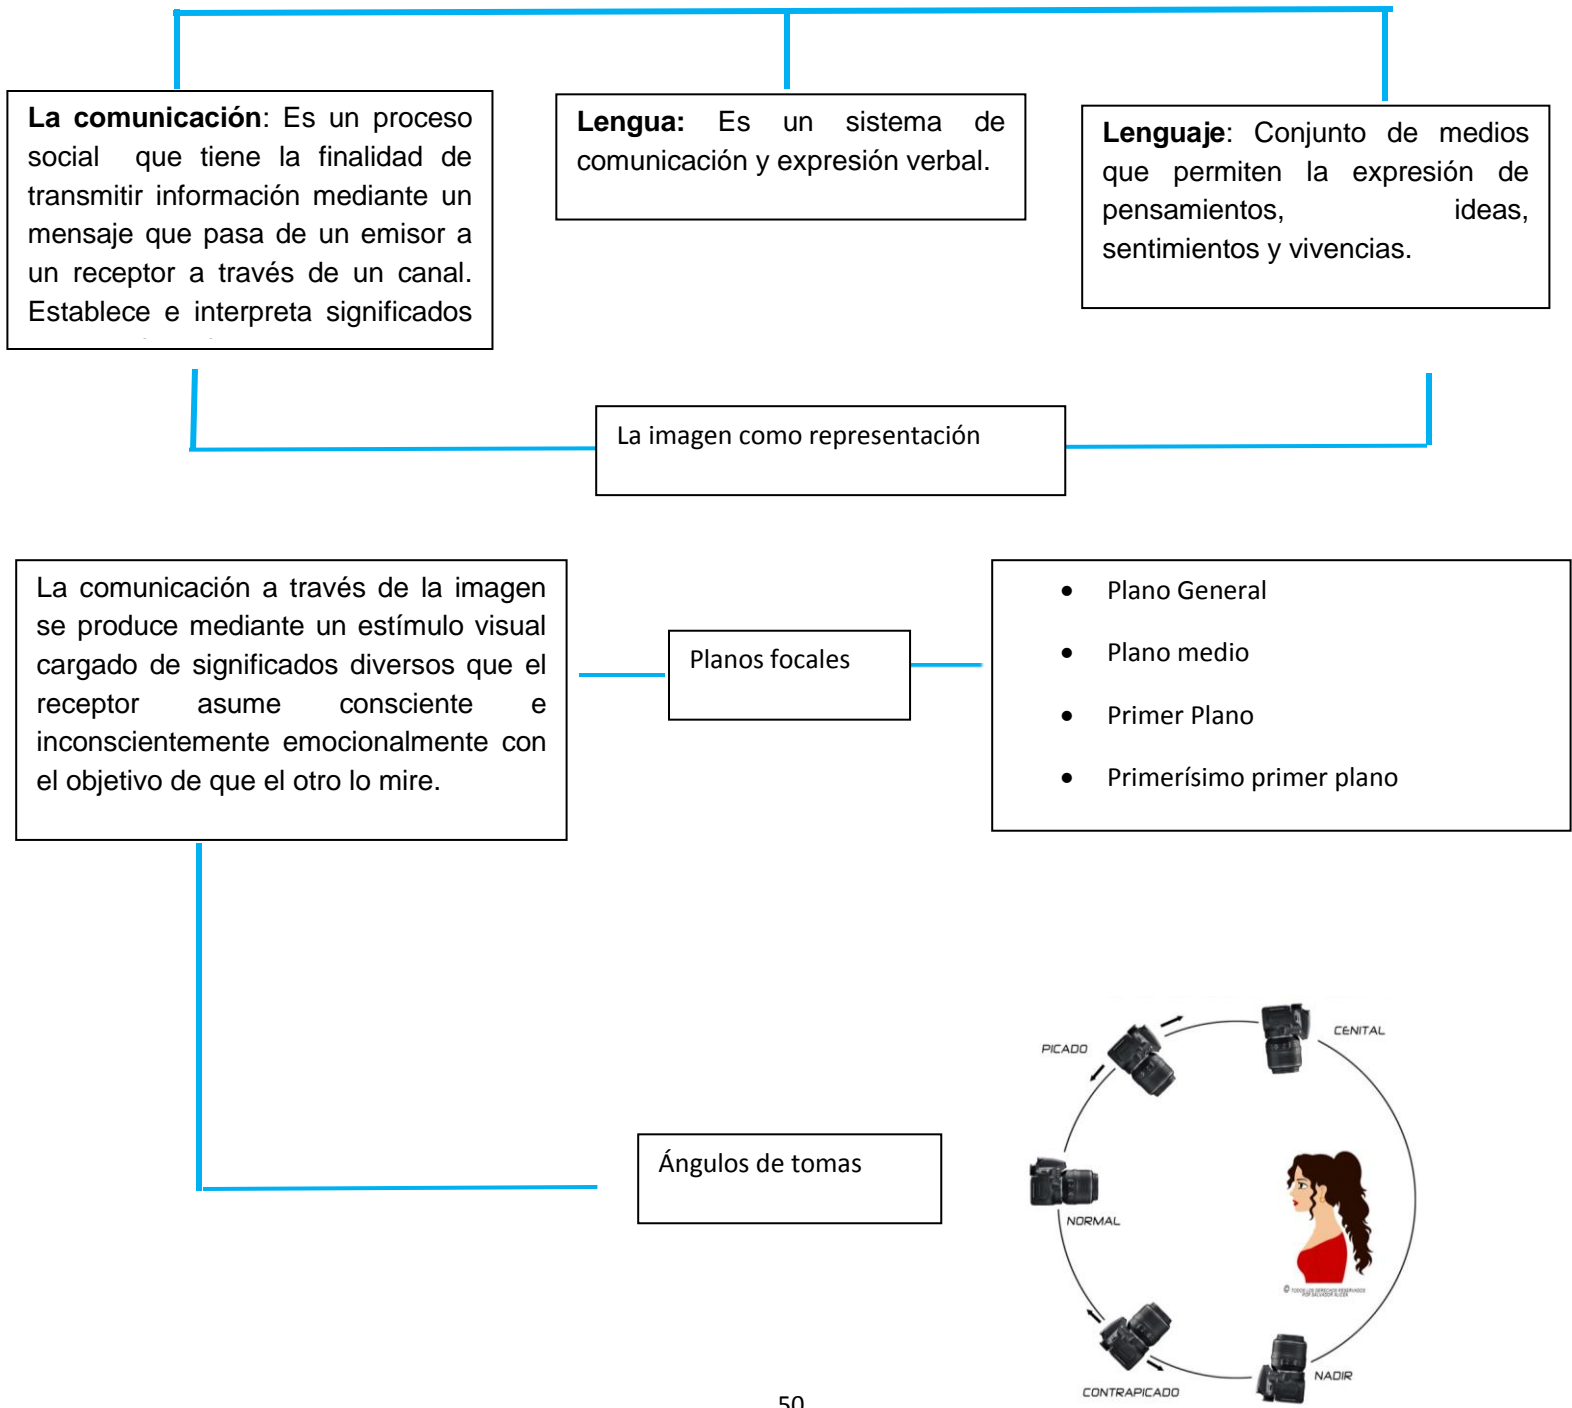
**La comunicación**: Es un proceso social que tiene la finalidad de transmitir información mediante un mensaje que pasa de un emisor a un receptor a través de un canal. Establece e interpreta significados

**Lengua:** Es un sistema de comunicación y expresión verbal.

**Lenguaje**: Conjunto de medios que permiten la expresión de pensamientos, ideas, sentimientos y vivencias.

La imagen como representación

La comunicación a través de la imagen se produce mediante un estímulo visual cargado de significados diversos que el receptor asume consciente e inconscientemente emocionalmente con el objetivo de que el otro lo mire.

Planos focales

- Plano General
- Plano medio
- Primer Plano
- Primerísimo primer plano

Ángulos de tomas

PICADO

CENITAL

NORMAL

CONTRAPICADO

NADIR

© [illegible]

50